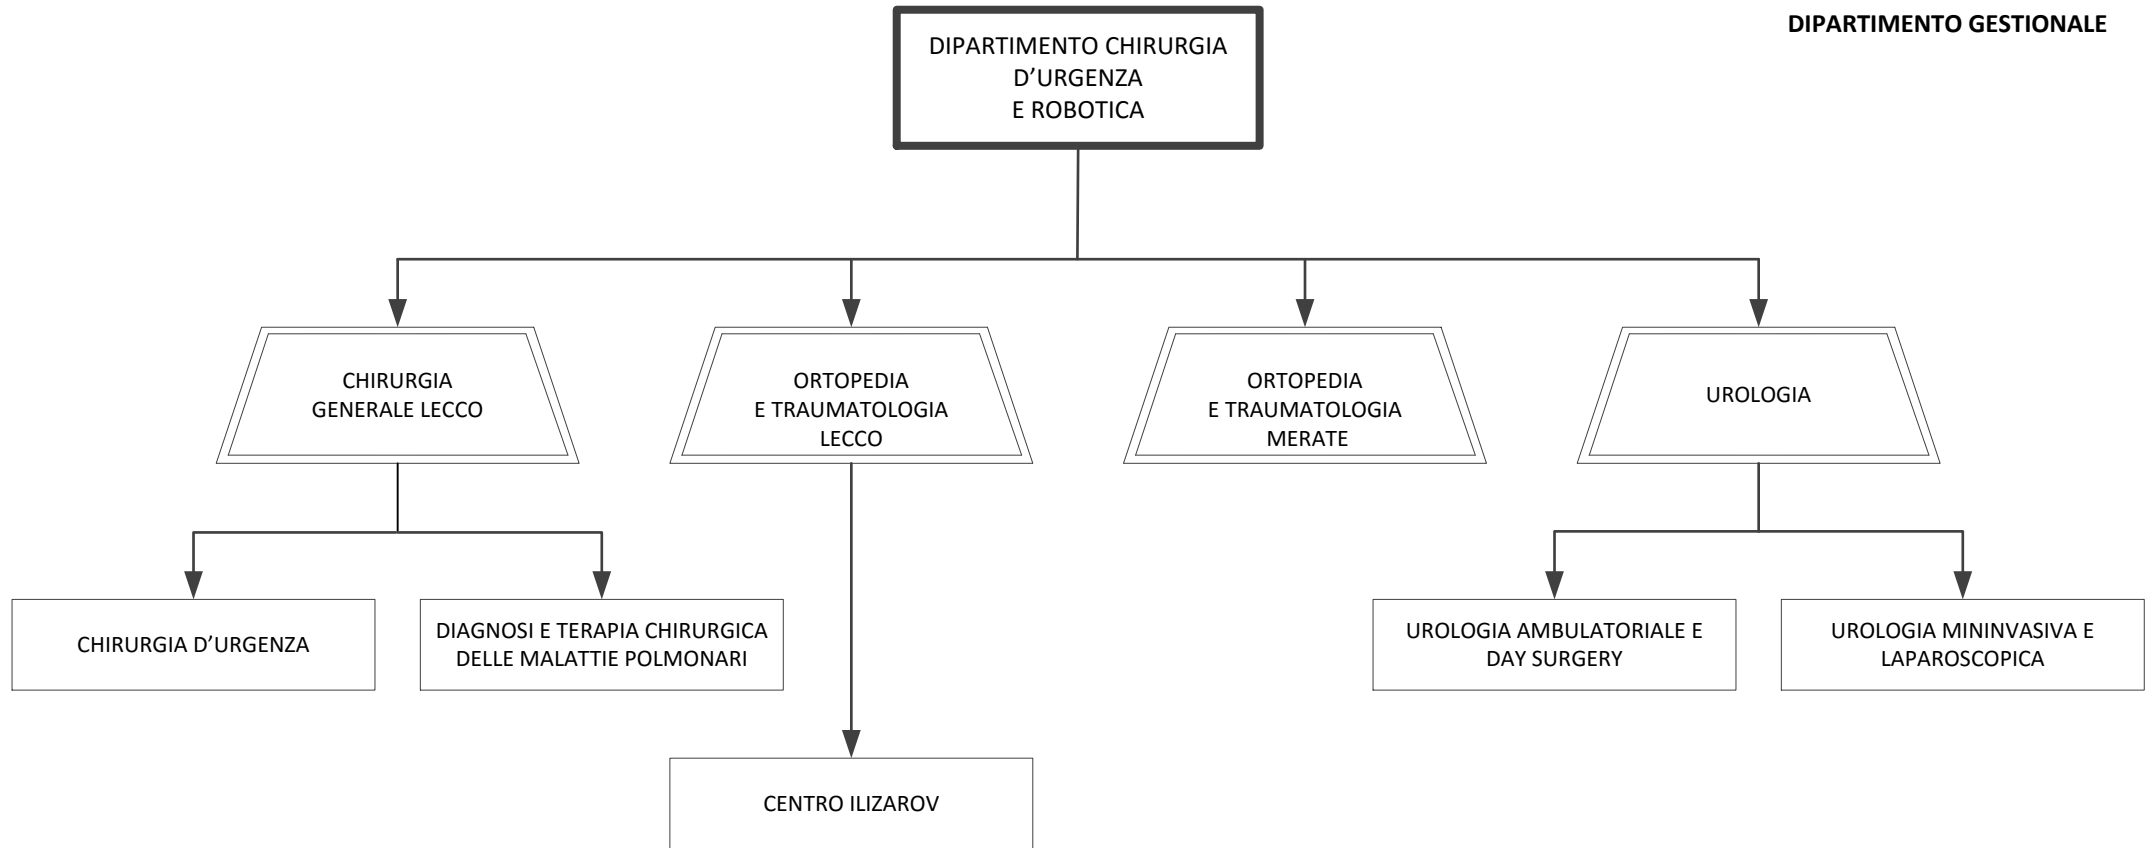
DIPARTIMENTO GESTIONALE

DIPARTIMENTO CHIRURGIA D'URGENZA E ROBOTICA

CHIRURGIA GENERALE LECCO

ORTOPEDIA E TRAUMATOLOGIA LECCO

ORTOPEDIA E TRAUMATOLOGIA MERATE

UROLOGIA

CHIRURGIA D'URGENZA

DIAGNOSI E TERAPIA CHIRURGICA DELLE MALATTIE POLMONARI

CENTRO ILIZAROV

UROLOGIA AMBULATORIALE E DAY SURGERY

UROLOGIA MININVASIVA E LAPAROSCOPICA